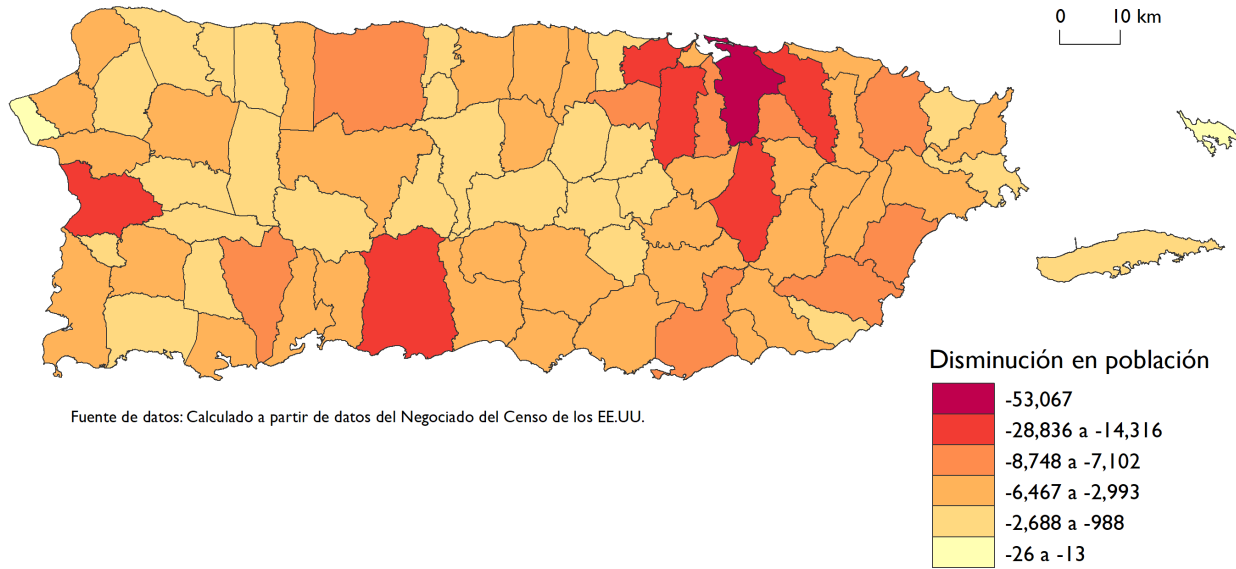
0 10 km

Disminución en población

-53,067

-28,836 a -14,316

-8,748 a -7,102

-6,467 a -2,993

-2,688 a -988

-26 a -13

Fuente de datos: Calculado a partir de datos del Negociado del Censo de los EE.UU.